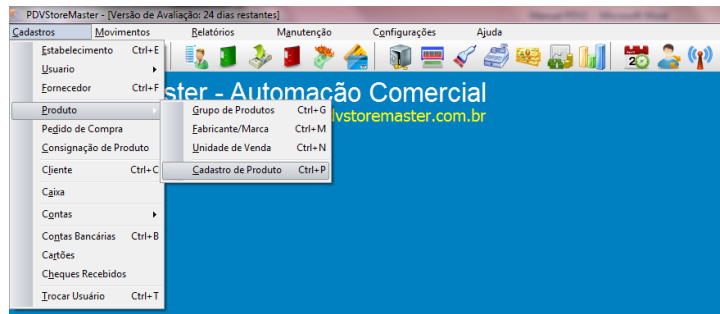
PDVStoreMaster - [Versão de Avaliação: 24 dias restantes]

Cadastros Movimentos Relatórios Manutenção Configurações Ajuda

Estabelecimento Ctrl+E
Usuario
Fornecedor Ctrl+F
Produto
Pedido de Compra
Consignação de Produto
Cliente Ctrl+C
Caixa
Contas
Contas Bancárias Ctrl+B
Cartões
Cheques Recebidos
Trocar Usuário Ctrl+T

Grupo de Produtos Ctrl+G
Fabricante/Marca Ctrl+M
Unidade de Venda Ctrl+N
Cadastro de Produto Ctrl+P

ster - Automação Comercial
lvstoremaster.com.br

20